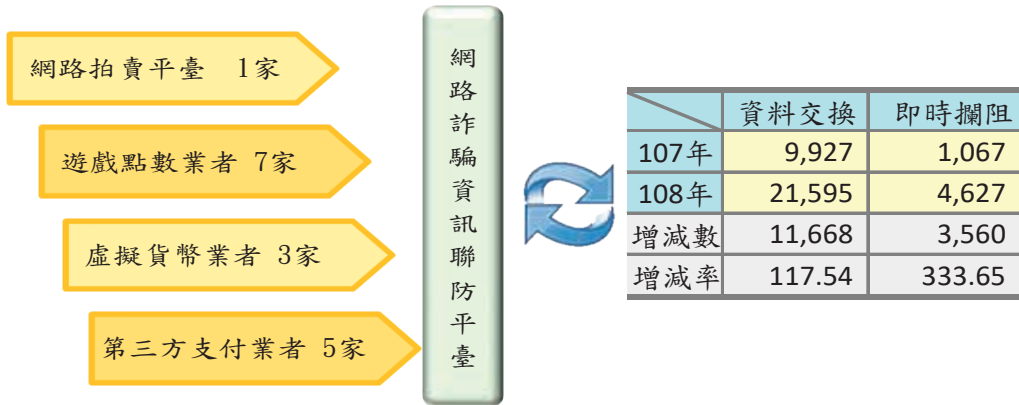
網路拍賣平臺 1家

遊戲點數業者 7家

虛擬貨幣業者 3家

第三方支付業者 5家

網路詐騙資訊聯防平臺

| | 資料交換 | 即時攔阻 |
|---|---|---|
| 107年 | 9,927 | 1,067 |
| 108年 | 21,595 | 4,627 |
| 增減數 | 11,668 | 3,560 |
| 增減率 | 117.54 | 333.65 |